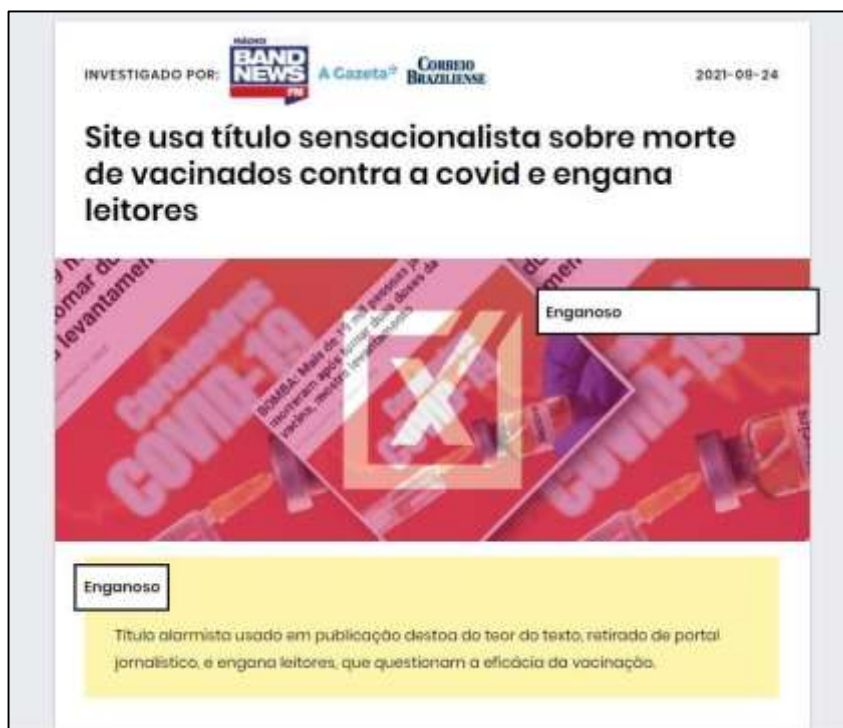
INVESTIGADO POR: RÁDIO BAND NEWS FM A Gazeta CORREIO BRAZILIENSE 2021-09-24

Site usa título sensacionalista sobre morte de vacinados contra a covid e engana leitores

Enganoso

BOMBA: Mais de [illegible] mil pessoas já morreram após tomar duas doses da vacina, mostra levantamento

Coronavírus COVID-19

Enganoso

Título alarmista usado em publicação destoa do teor do texto, retirado de portal jornalístico, e engana leitores, que questionam a eficácia da vacinação.